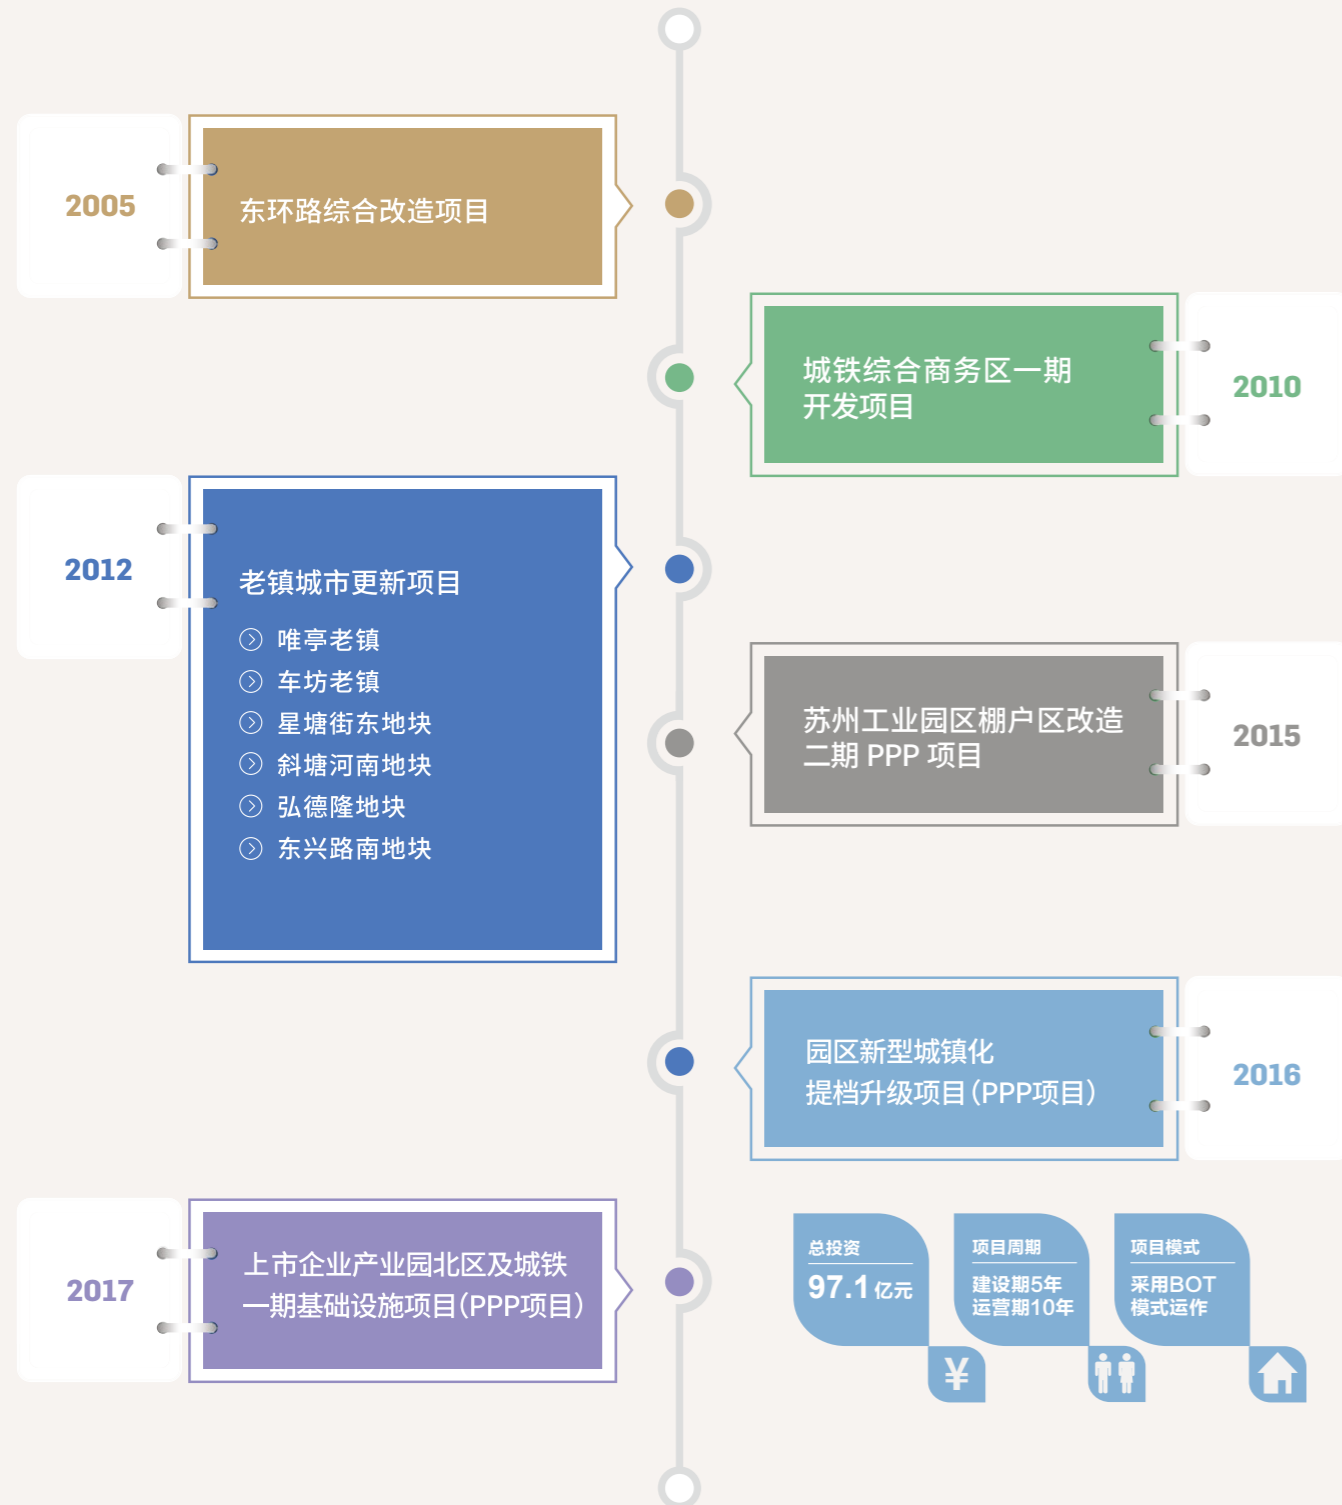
2005

东环路综合改造项目

城铁综合商务区一期开发项目

2010

2012

老镇城市更新项目

唯亭老镇

车坊老镇

星塘街东地块

斜塘河南地块

弘德隆地块

东兴路南地块

苏州工业园区棚户区改造二期 PPP 项目

2015

园区新型城镇化提档升级项目（PPP项目）

2016

2017

上市企业产业园北区及城铁一期基础设施项目（PPP项目）

总投资

97.1 亿元

¥

项目周期

建设期5年
运营期10年

项目模式

采用BOT
模式运作